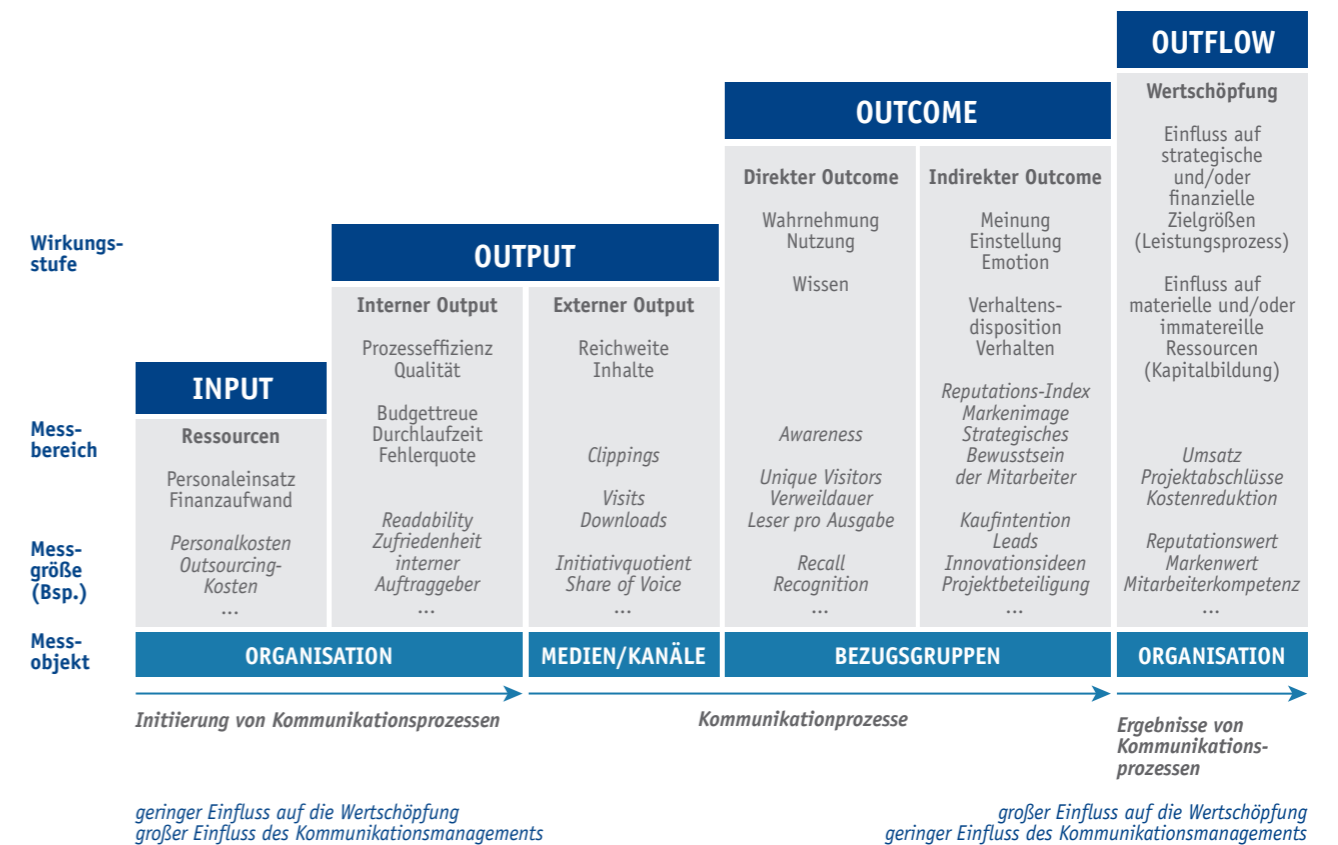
OUTFLOW

OUTCOME

Wirkungsstufe

OUTPUT

INPUT

Messbereich

Messgröße (Bsp.)

Messobjekt

Ressourcen

Personaleinsatz
Finanzaufwand

Personalkosten
Outsourcing-Kosten
...

Interner Output

Prozesseffizienz
Qualität

Budgettreue
Durchlaufzeit
Fehlerquote

Readability
Zufriedenheit interner Auftraggeber
...

Externer Output

Reichweite
Inhalte

Clippings

Visits
Downloads

Initiativquotient
Share of Voice
...

Direkter Outcome

Wahrnehmung
Nutzung

Wissen

Awareness

Unique Visitors
Verweildauer
Leser pro Ausgabe

Recall
Recognition
...

Indirekter Outcome

Meinung
Einstellung
Emotion

Verhaltensdisposition
Verhalten

Reputations-Index
Markenimage
Strategisches Bewusstsein der Mitarbeiter

Kaufintention
Leads
Innovationsideen
Projektbeteiligung
...

Wertschöpfung

Einfluss auf strategische und/oder finanzielle Zielgrößen (Leistungsprozess)

Einfluss auf materielle und/oder immaterielle Ressourcen (Kapitalbildung)

Umsatz
Projektabschlüsse
Kostenreduktion

Reputationswert
Markenwert
Mitarbeiterkompetenz
...

ORGANISATION | MEDIEN/KANÄLE | BEZUGSGRUPPEN | ORGANISATION

Initiierung von Kommunikationsprozessen

Kommunikationsprozesse

Ergebnisse von Kommunikationsprozessen

geringer Einfluss auf die Wertschöpfung
großer Einfluss des Kommunikationsmanagements

großer Einfluss auf die Wertschöpfung
geringer Einfluss des Kommunikationsmanagements